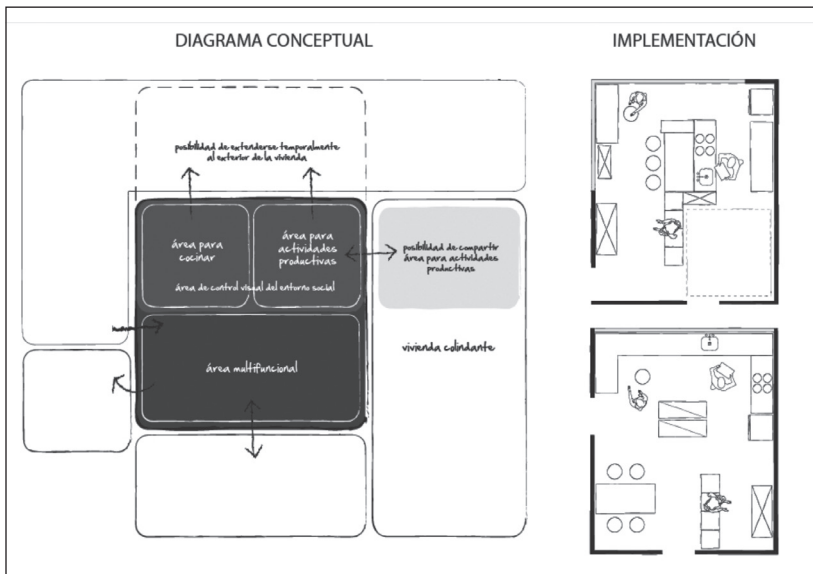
DIAGRAMA CONCEPTUAL

IMPLEMENTACIÓN

posibilidad de extenderse temporalmente al exterior de la vivienda

área para cocinar

área para actividades productivas

posibilidad de compartir área para actividades productivas

área de control visual del entorno social

área multifuncional

vivienda colindante